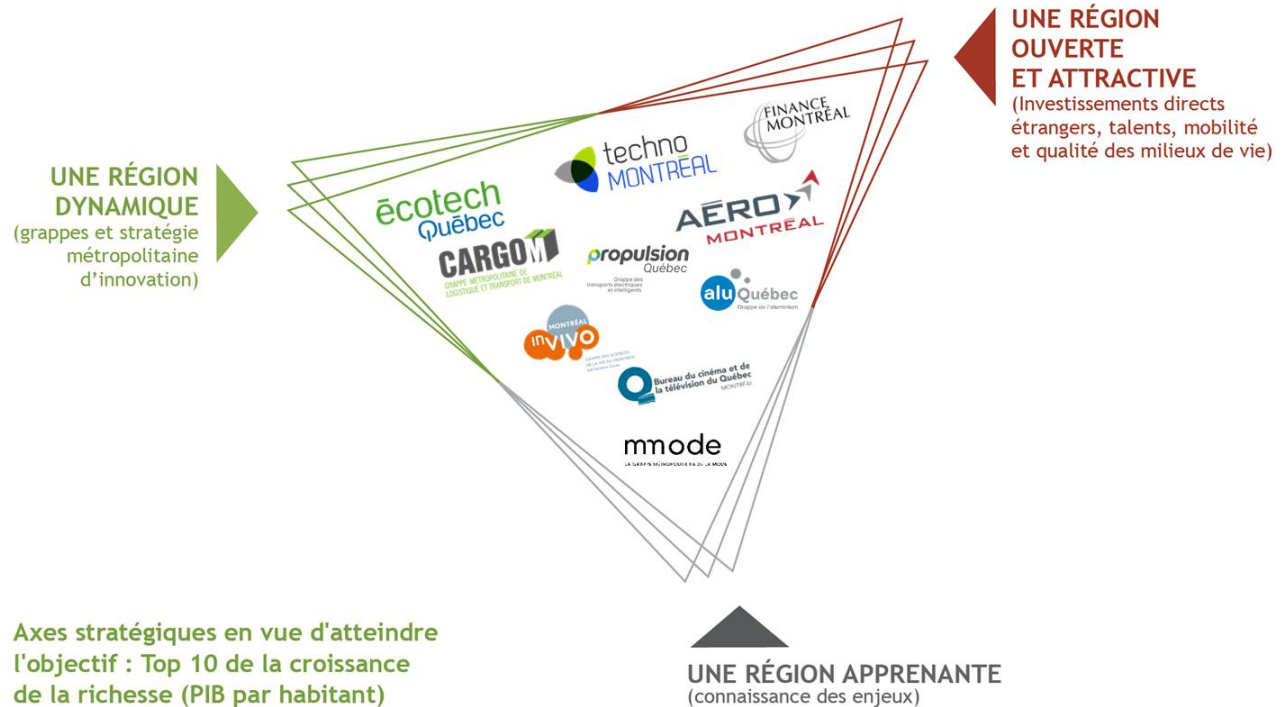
UNE RÉGION OUVERTE ET ATTRACTIVE
(Investissements directs étrangers, talents, mobilité et qualité des milieux de vie)

UNE RÉGION DYNAMIQUE
(grappes et stratégie métropolitaine d'innovation)

FINANCE MONTRÉAL

techno MONTRÉAL

écotech Québec

AÉRO MONTRÉAL

CARGO M
GRAPPE MÉTROPOLITAINE DE LOGISTIQUE ET TRANSPORT DE MONTRÉAL

propulsion Québec
Grappe des transports électriques et intelligents

alu Québec
Grappe de l'aluminium

MONTRÉAL in VIVO
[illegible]

Bureau du cinéma et de la télévision du Québec
MONTRÉAL

mmode
LA GRAPPE MÉTROPOLITAINE DE LA MODE

Axes stratégiques en vue d'atteindre l'objectif : Top 10 de la croissance de la richesse (PIB par habitant)

UNE RÉGION APPRENANTE
(connaissance des enjeux)